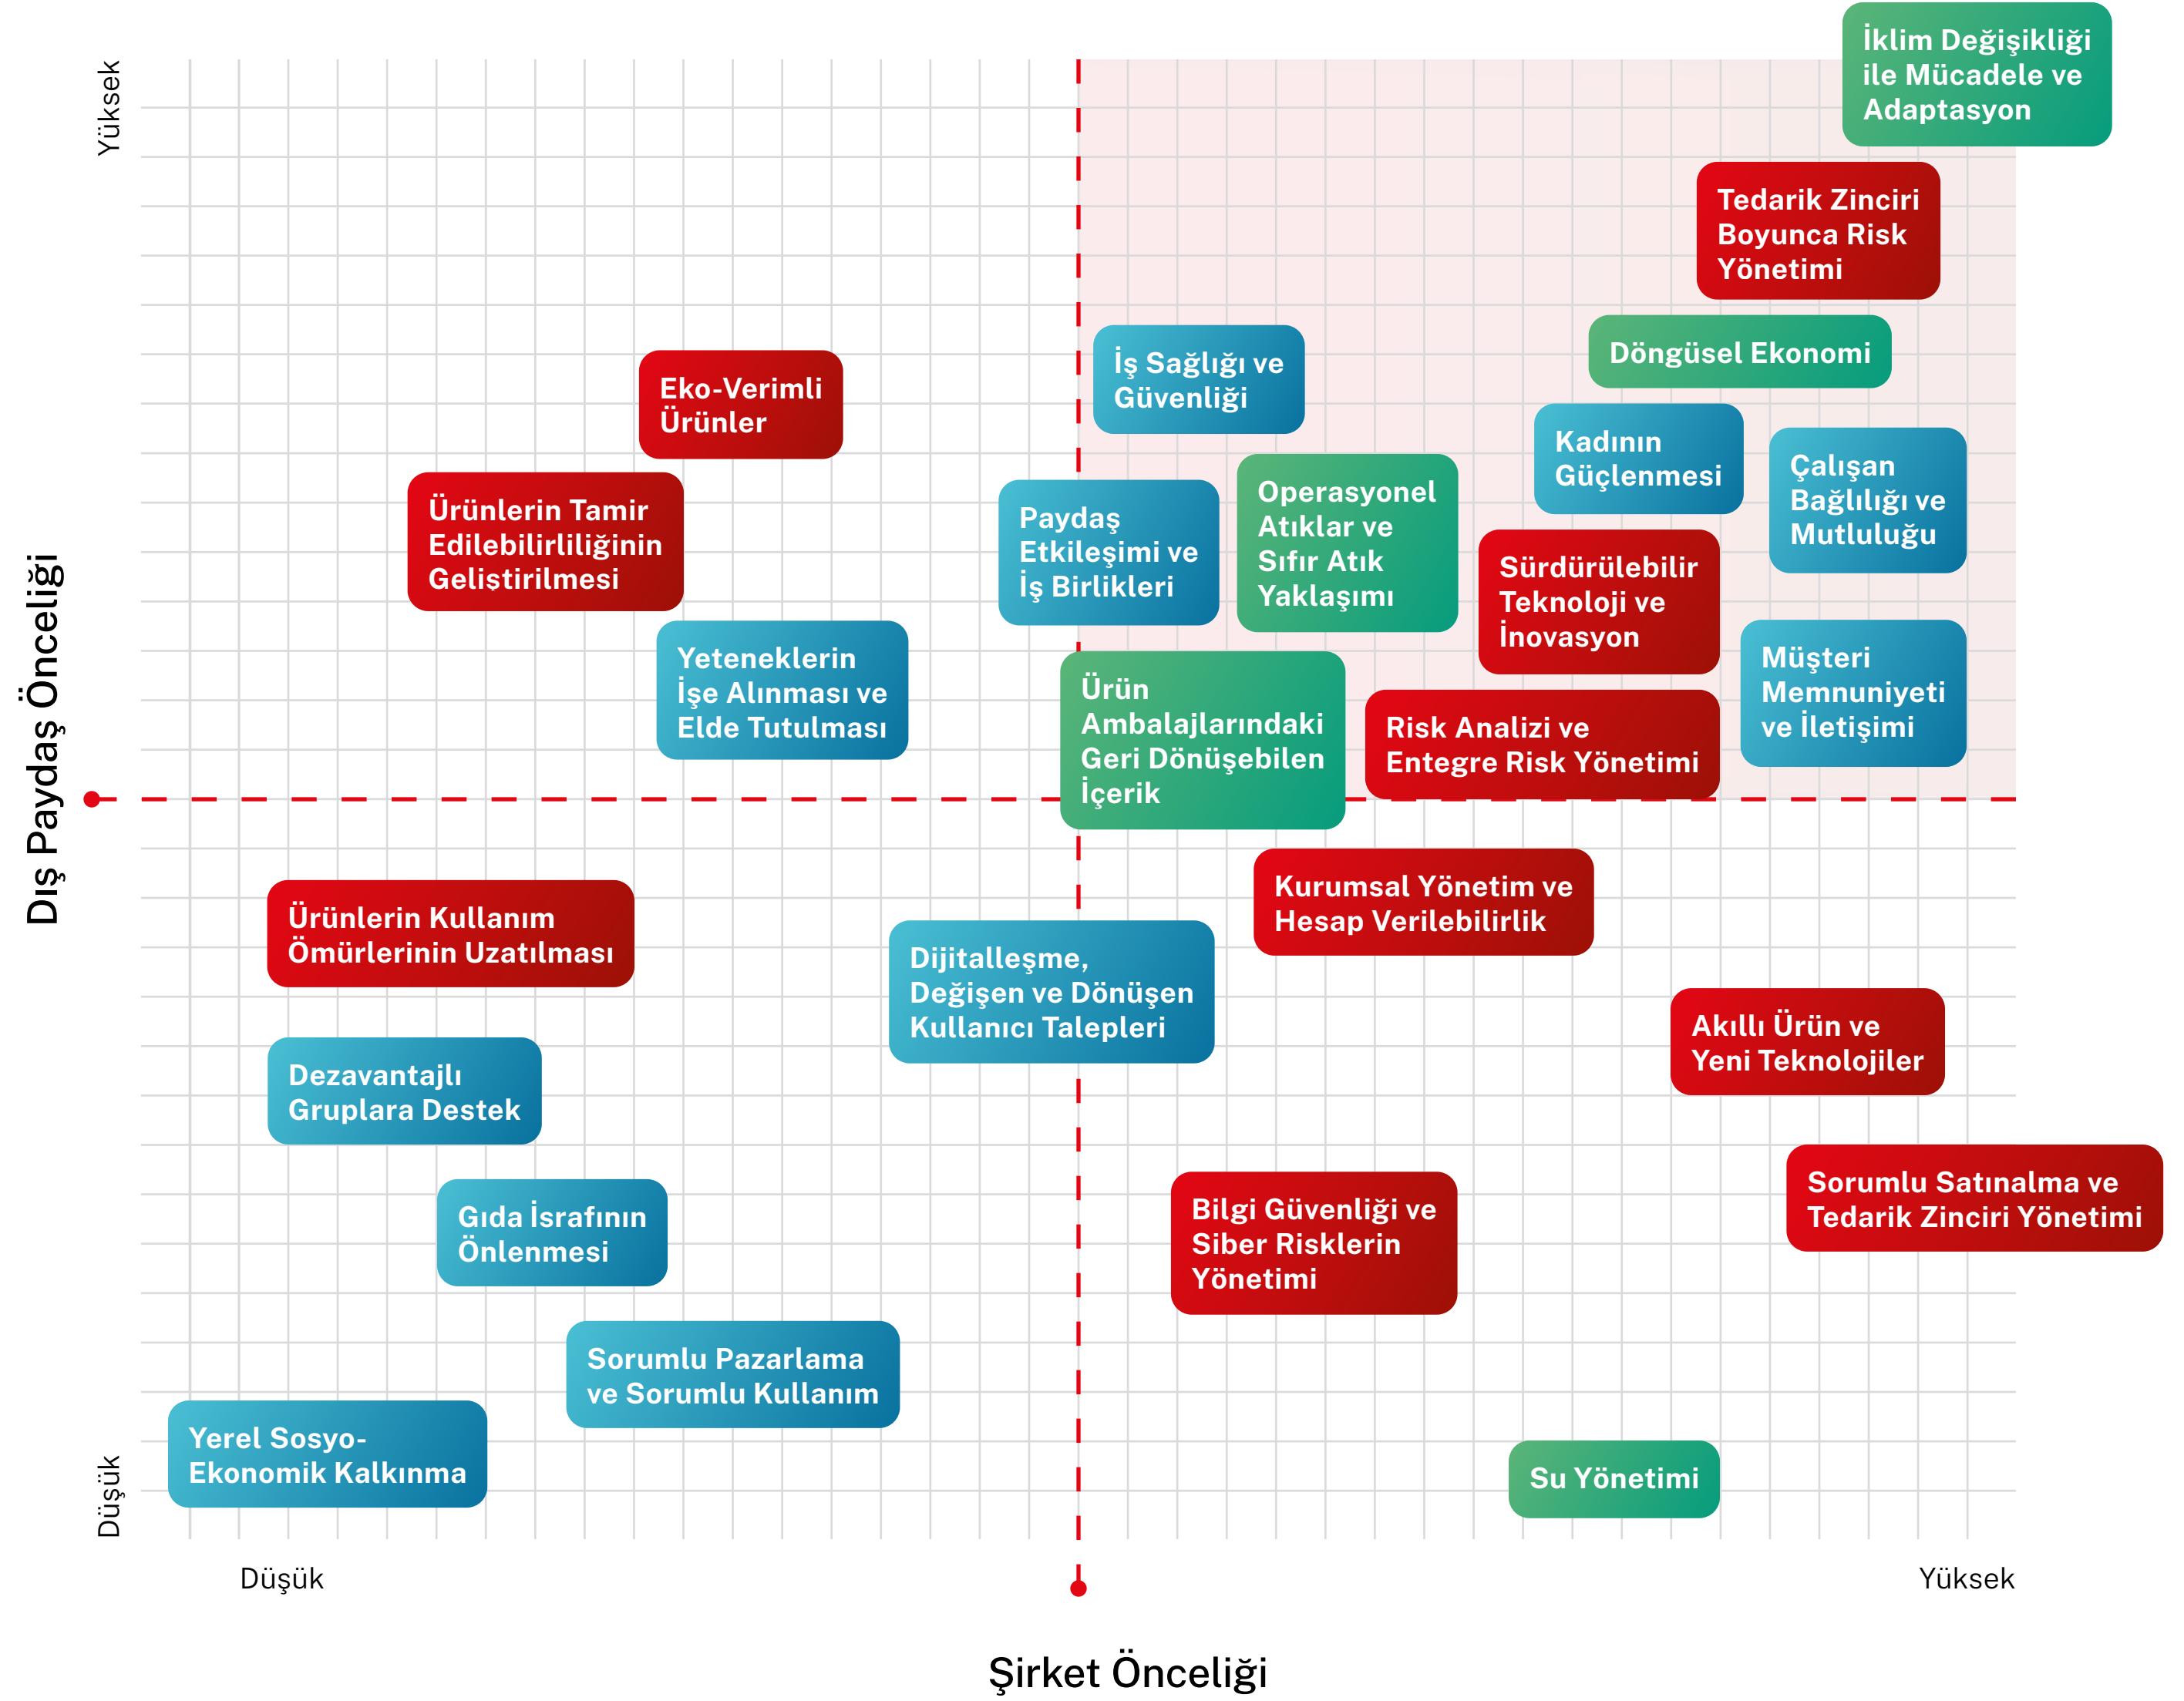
Yüksek

Dış Paydaş Önceliği

Düşük

İklim Değişikliği ile Mücadele ve Adaptasyon

Tedarik Zinciri Boyunca Risk Yönetimi

Döngüsel Ekonomi

İş Sağlığı ve Güvenliği

Eko-Verimli Ürünler

Kadının Güçlenmesi

Çalışan Bağlılığı ve Mutluluğu

Ürünlerin Tamir Edilebilirliğinin Geliştirilmesi

Paydaş Etkileşimi ve İş Birlikleri

Operasyonel Atıklar ve Sıfır Atık Yaklaşımı

Sürdürülebilir Teknoloji ve İnovasyon

Yeteneklerin İşe Alınması ve Elde Tutulması

Ürün Ambalajlarındaki Geri Dönüşebilen İçerik

Müşteri Memnuniyeti ve İletişimi

Risk Analizi ve Entegre Risk Yönetimi

Kurumsal Yönetim ve Hesap Verilebilirlik

Ürünlerin Kullanım Ömürlerinin Uzatılması

Dijitalleşme, Değişen ve Dönüşen Kullanıcı Talepleri

Akıllı Ürün ve Yeni Teknolojiler

Dezavantajlı Gruplara Destek

Sorumlu Satınalma ve Tedarik Zinciri Yönetimi

Gıda İsrafının Önlenmesi

Bilgi Güvenliği ve Siber Risklerin Yönetimi

Sorumlu Pazarlama ve Sorumlu Kullanım

Yerel Sosyo-Ekonomik Kalkınma

Su Yönetimi

Düşük

Yüksek

Şirket Önceliği